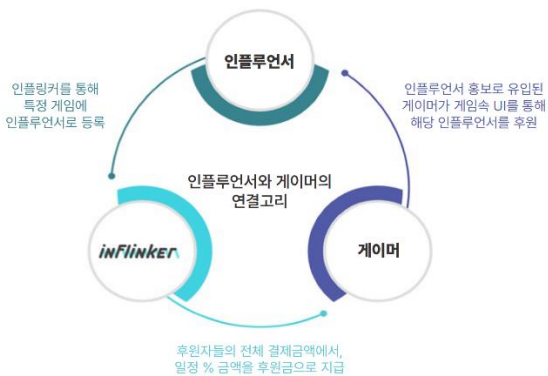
인플루언서

인플링커를 통해
특정 게임에
인플루언서로 등록

인플루언서 홍보로 유입된
게이머가 게임속 UI를 통해
해당 인플루언서를 후원

인플루언서와 게이머의
연결고리

inflinker

게이머

후원자들의 전체 결제금액에서,
일정 % 금액을 후원금으로 지급